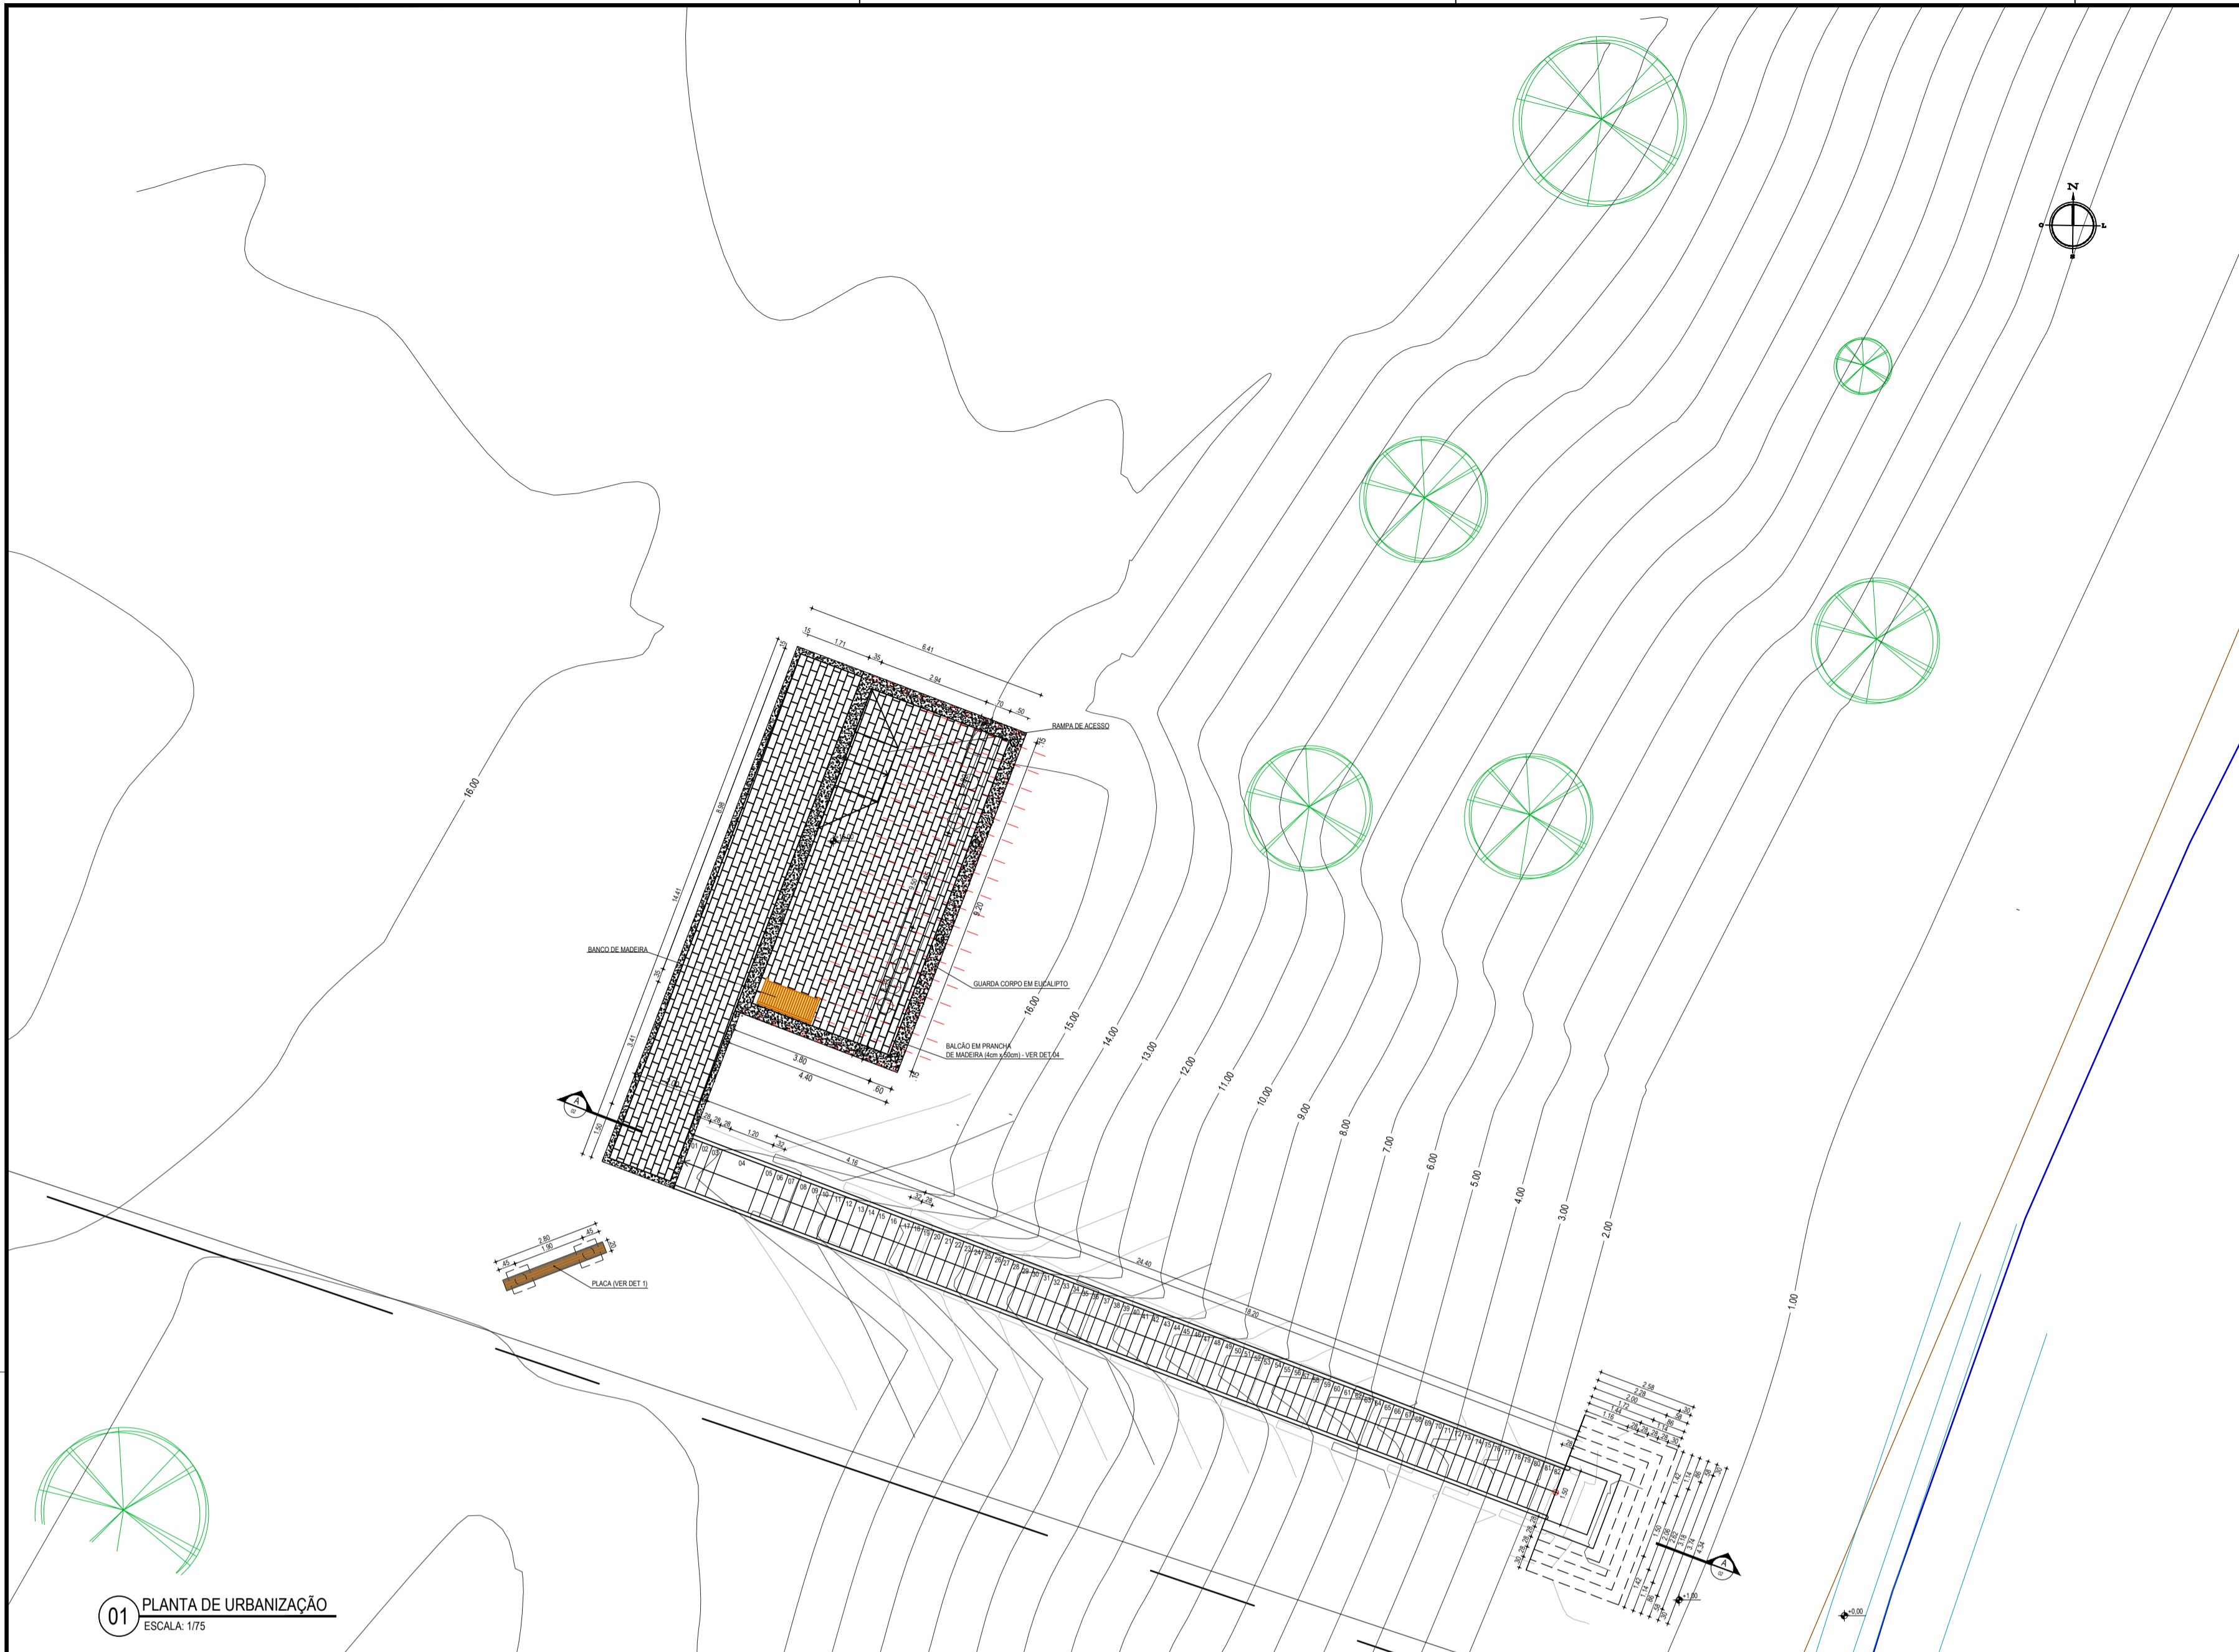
N
O
L
S

RAMPA DE ACESSO

BANCO DE MADEIRA

GUARDA CORPO EM EUCALIPTO

BALCÃO EM PRANCHA DE MADEIRA (4cm x 50cm) - VER DET 04

PLACA (VER DET 1)

15
1.71
35
6.41
2.94
70
50
6.98
14.41
3.41
3.80
4.40
60
9.20
1.20
4.16
24.40
18.20
2.80
1.90
2.58
2.28
2.00
1.50

16.00
15.00
14.00
13.00
12.00
11.00
10.00
9.00
8.00
7.00
6.00
5.00
4.00
3.00
2.00
1.00

A
A
+1.60
+0.00

01 PLANTA DE URBANIZAÇÃO
ESCALA: 1/75